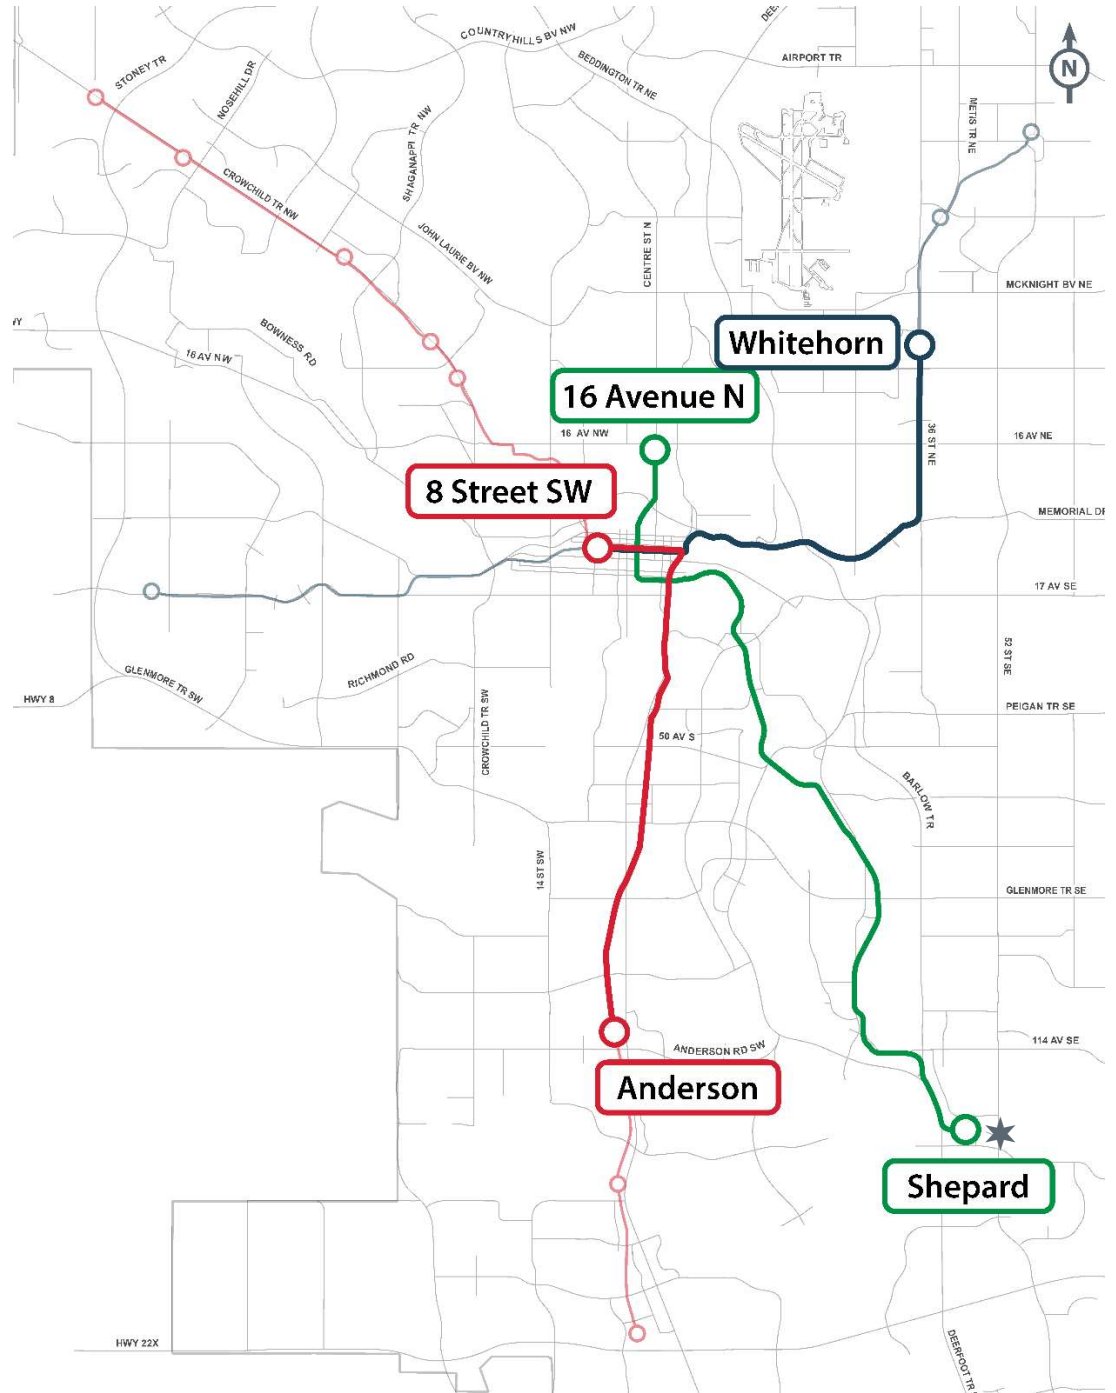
COUNTRY HILLS BV NW
DEE
AIRPORT TR
N
STONEY TR
NOSEHILL DR
BEDDINGTON TR NE
SHAGANAPPI TR NW
METIS TR NE
CROWCHILD TR NW
JOHN LAURIE BV NW
CENTRE ST N
MCKNIGHT BV NE
Y
BOWNESS RD
16 AV NW
Whitehorn
16 Avenue N
16 AV NW
36 ST NE
16 AV NE
8 Street SW
MEMORIAL DR
17 AV SE
52 ST SE
GLENMORE TR SW
RICHMOND RD
HWY 8
CROWCHILD TR SW
PEIGAN TR SE
50 AV S
BARLOW TR
14 ST SW
GLENMORE TR SE
114 AV SE
ANDERSON RD SW
Anderson
Shepard
HWY 22X
DEERFOOT TR